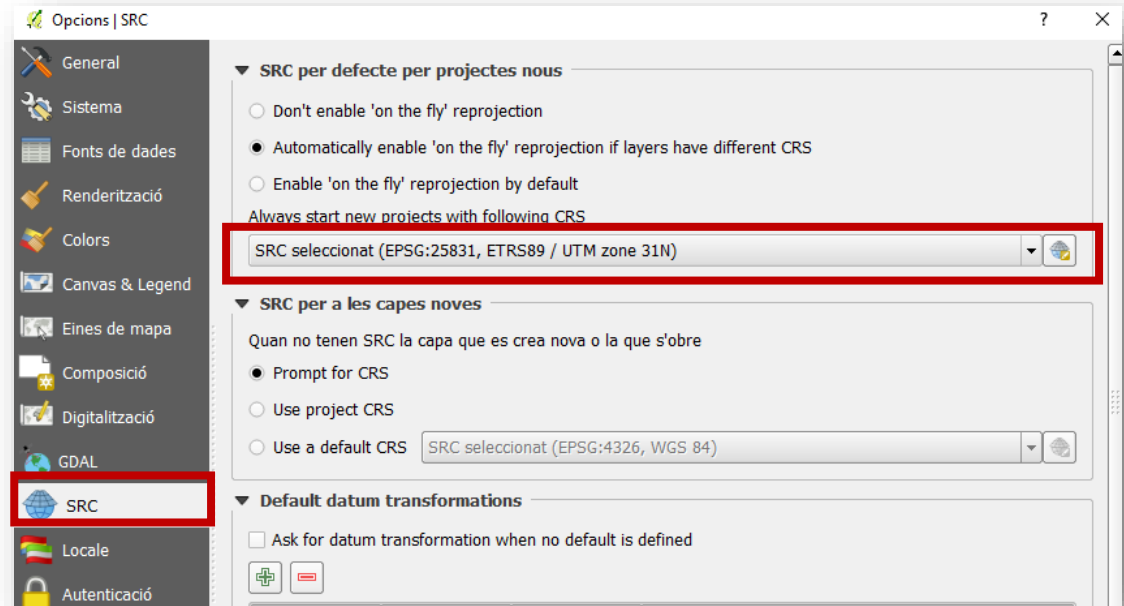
Opcions | SRC

?

General
Sistema
Fonts de dades
Renderització
Colors
Canvas & Legend
Eines de mapa
Composició
Digitalització
GDAL
SRC
Locale
Autenticació

SRC per defecte per projectes nous

Don't enable 'on the fly' reprojection

Automatically enable 'on the fly' reprojection if layers have different CRS

Enable 'on the fly' reprojection by default

Always start new projects with following CRS

SRC seleccionat (EPSG:25831, ETRS89 / UTM zone 31N)

SRC per a les capes noves

Quan no tenen SRC la capa que es crea nova o la que s'obre

Prompt for CRS

Use project CRS

Use a default CRS SRC seleccionat (EPSG:4326, WGS 84)

Default datum transformations

Ask for datum transformation when no default is defined